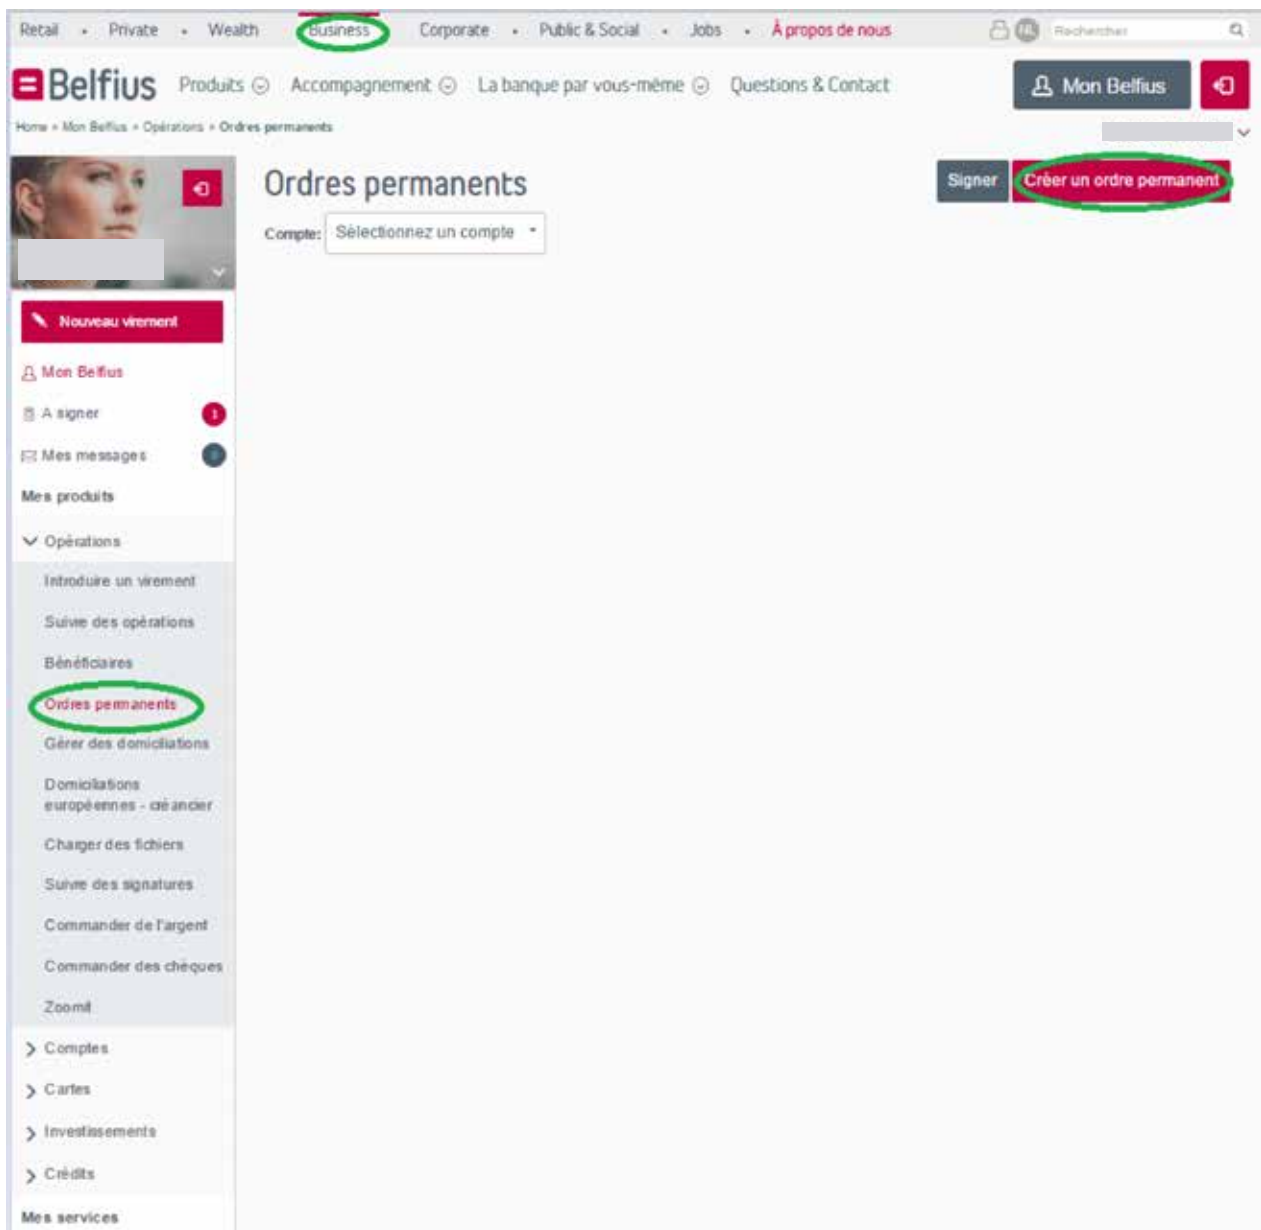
Retail • Private • Wealth Business Corporate • Public & Social • Jobs • À propos de nous

Rechercher

Belfius Produits Accompagnement La banque par vous-même Questions & Contact

Mon Belfius

Home » Mon Belfius » Opérations » Ordres permanents

Ordres permanents

Signer Créer un ordre permanent

Compte: Sélectionnez un compte

Nouveau virement

Mon Belfius

A signer 1

Mes messages 0

Mes produits

Opérations

Introduire un virement

Suivre des opérations

Bénéficiaires

Ordres permanents

Gérer des domiciliations

Domiciliations européennes - créancier

Charger des fichiers

Suivre des signatures

Commander de l'argent

Commander des chèques

Zoomit

Comptes

Cartes

Investissements

Crédits

Mes services